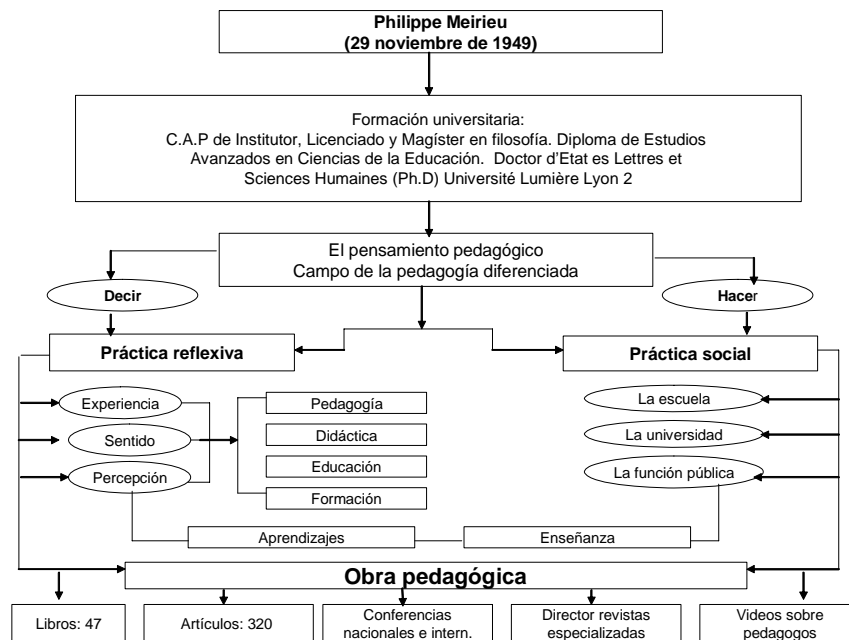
**Philippe Meirieu**
**(29 noviembre de 1949)**

Formación universitaria:
C.A.P de Institutor, Licenciado y Magíster en filosofía. Diploma de Estudios Avanzados en Ciencias de la Educación. Doctor d'Etat es Lettres et Sciences Humaines (Ph.D) Université Lumière Lyon 2

El pensamiento pedagógico
Campo de la pedagogía diferenciada

**Decir**

**Hacer**

**Práctica reflexiva**

**Práctica social**

Experiencia

Sentido

Percepción

Pedagogía

Didáctica

Educación

Formación

La escuela

La universidad

La función pública

Aprendizajes

Enseñanza

**Obra pedagógica**

Libros: 47

Artículos: 320

Conferencias nacionales e intern.

Director revistas especializadas

Videos sobre pedagogos